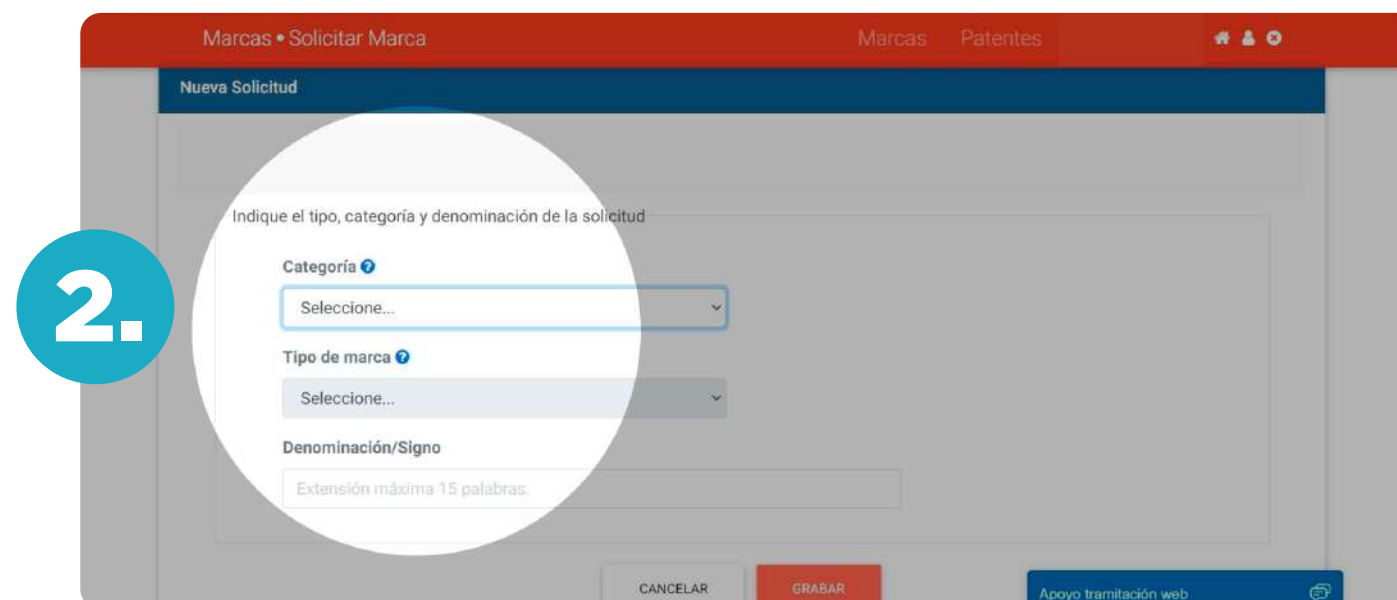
Marcas • Solicitar Marca

Marcas Patentes

Nueva Solicitud

2.

Indique el tipo, categoría y denominación de la solicitud

Categoría

Seleccione...

Tipo de marca

Seleccione...

Denominación/Signo

Extensión máxima 15 palabras.

CANCELAR

GRABAR

Apoyo tramitación web